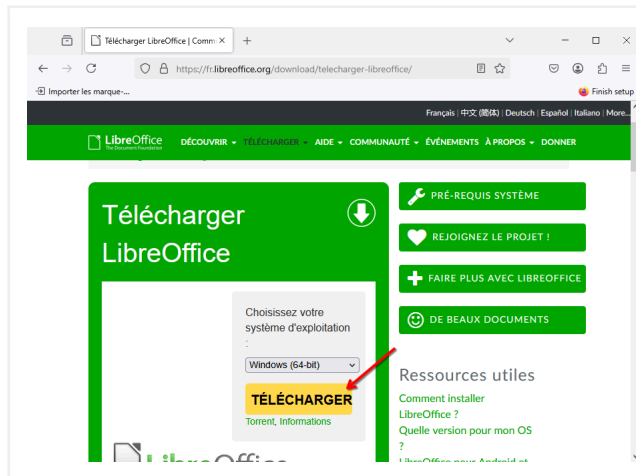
Télécharger LibreOffice | Comm ×  +

https://fr.libreoffice.org/download/telecharger-libreoffice/

Importer les marque-...

Finish setup

Français | 中文 (簡体) | Deutsch | Español | Italiano | More...

LibreOffice The Document Foundation

DÉCOUVRIR ▾ TÉLÉCHARGER ▾ AIDE ▾ COMMUNAUTÉ ▾ ÉVÉNEMENTS À PROPOS ▾ DONNER

Télécharger LibreOffice

Choisissez votre système d'exploitation :

Windows (64-bit)

TÉLÉCHARGER

Torrent, Informations

PRÉ-REQUIS SYSTÈME

REJOIGNEZ LE PROJET !

FAIRE PLUS AVEC LIBREOFFICE

DE BEAUX DOCUMENTS

Ressources utiles

Comment installer LibreOffice ?

Quelle version pour mon OS ?

LibreOffice pour Android et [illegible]

LibreOffice